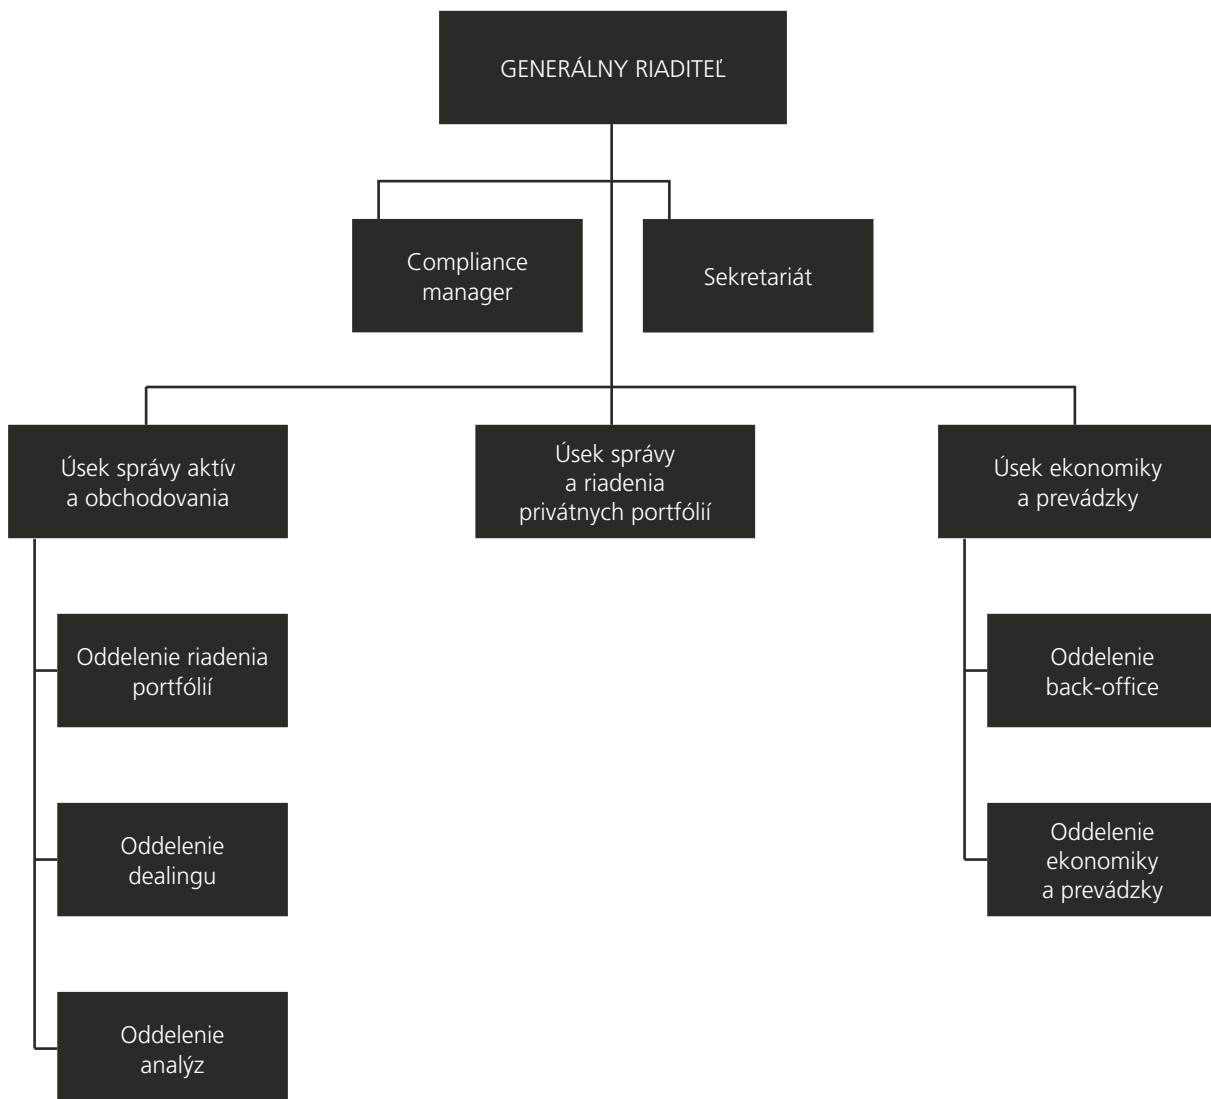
GENERÁLNY RIADITEĽ

Compliance manager

Sekretariát

Úsek správy aktív a obchodovania

Úsek správy a riadenia privátnych portfólií

Úsek ekonomiky a prevádzky

Oddelenie riadenia portfólií

Oddelenie dealingu

Oddelenie analýz

Oddelenie back-office

Oddelenie ekonomiky a prevádzky